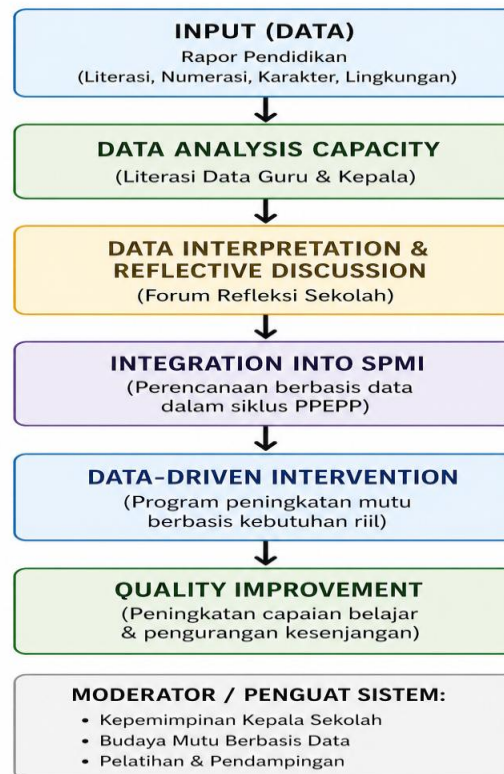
INPUT (DATA)
Rapor Pendidikan
(Literasi, Numerasi, Karakter, Lingkungan)

DATA ANALYSIS CAPACITY
(Literasi Data Guru & Kepala)

DATA INTERPRETATION & REFLECTIVE DISCUSSION
(Forum Refleksi Sekolah)

INTEGRATION INTO SPMI
(Perencanaan berbasis data dalam siklus PPEPP)

DATA-DRIVEN INTERVENTION
(Program peningkatan mutu berbasis kebutuhan riil)

QUALITY IMPROVEMENT
(Peningkatan capaian belajar & pengurangan kesenjangan)

MODERATOR / PENGUAT SISTEM:
• Kepemimpinan Kepala Sekolah
• Budaya Mutu Berbasis Data
• Pelatihan & Pendampingan